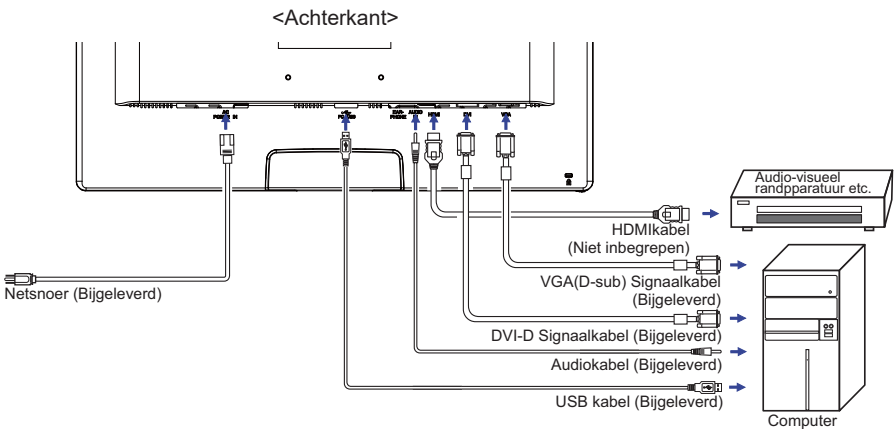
<Achterkant>

AC POWER IN
USB PC IN
DVI
VGA
HDMI
AUDIO

Audio-visueel randpparatuur etc.

HDMIkabel (Niet inbegrepen)

VGA(D-sub) Signaalkabel (Bijgeleverd)

Netsnoer (Bijgeleverd)

DVI-D Signaalkabel (Bijgeleverd)

Audiokabel (Bijgeleverd)

USB kabel (Bijgeleverd)

Computer